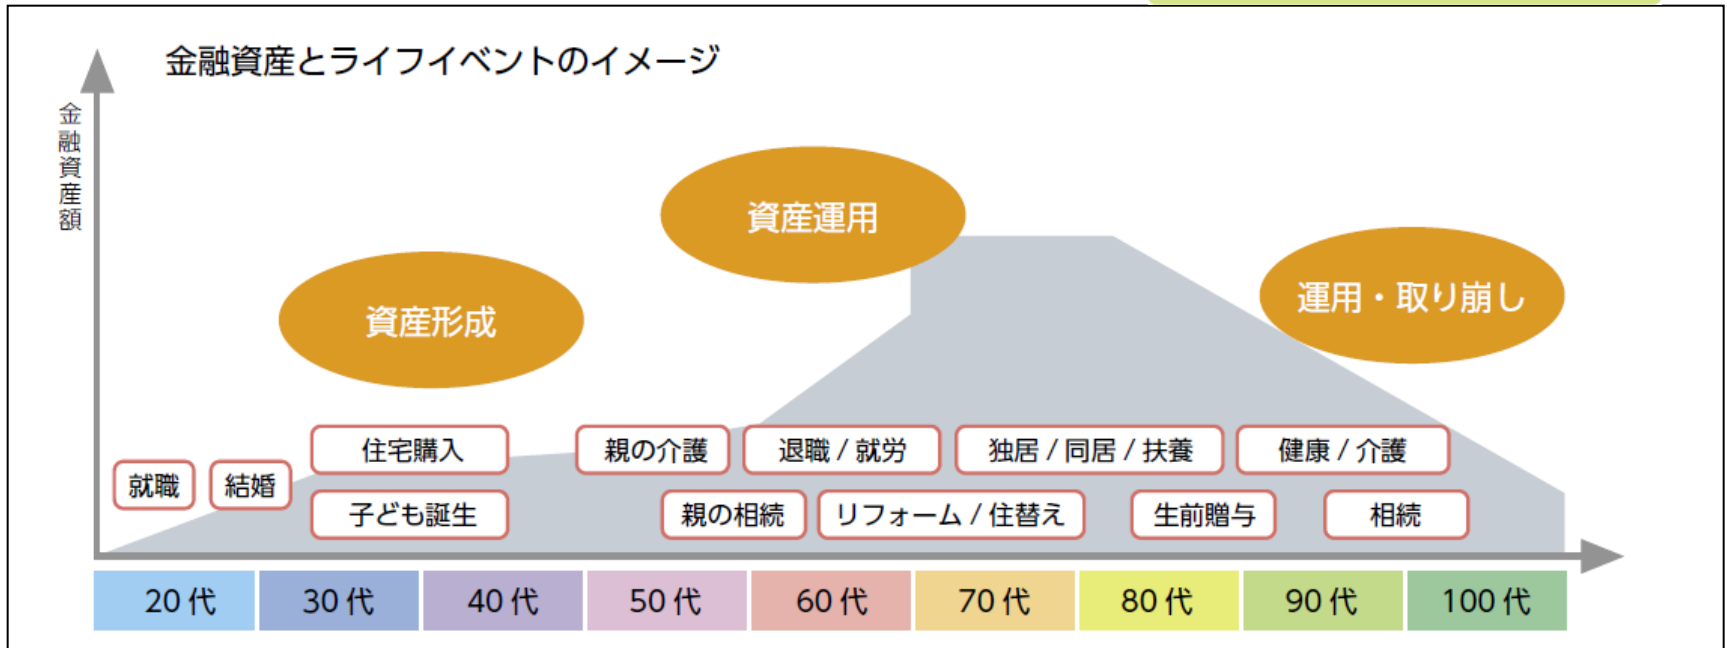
金融資産とライフイベントのイメージ

金融資産額

資産運用

資産形成

運用・取り崩し

住宅購入

就職

結婚

子ども誕生

親の介護

退職 / 就労

独居 / 同居 / 扶養

健康 / 介護

親の相続

リフォーム / 住替え

生前贈与

相続

| 20代 | 30代 | 40代 | 50代 | 60代 | 70代 | 80代 | 90代 | 100代 |
|---|---|---|---|---|---|---|---|---|